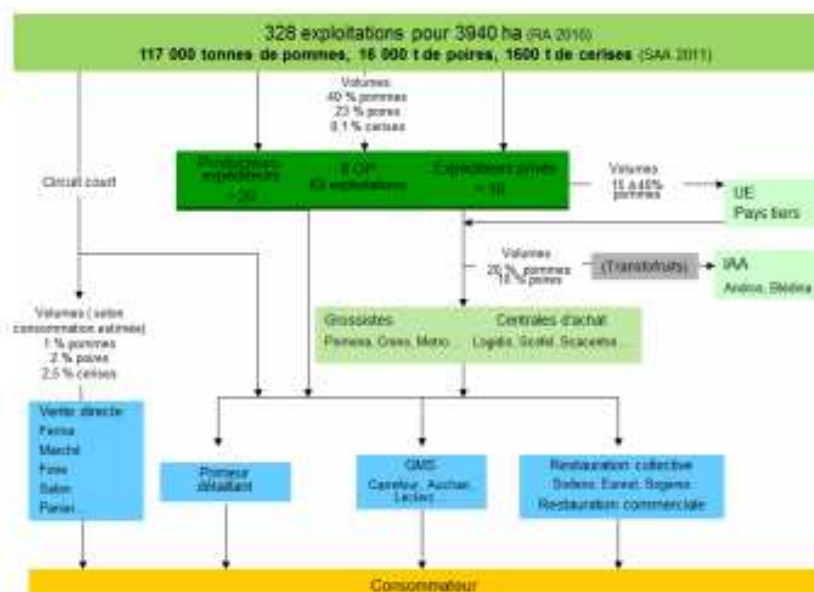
328 exploitations pour 3940 ha (RA 2010)
117 000 tonnes de pommes, 16 000 t de poires, 1600 t de cerises (SAA 2011)

Volumes
40 % pommes
23 % poires
0,1 % cerises

Circuit court

Producteurs expéditeurs
~20

8 OP
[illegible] exploitations

Expéditeurs privés
~ 10

Volumes
15 à 45% pommes

UE
Pays tiers

Volumes
20 % pommes
10 % poires

(Transfofruits)

IAA
Andros, Blédina

Volumes ( selon consommation estimée)
1 % pommes
2 % poires
2,5 % cerises

Grossistes
Pomona, Creno, Metro…

Centrales d'achat
Logidis, Scofel, Scacentre…

Vente directe
Ferme
Marché
Foire
Salon
Panier…

Primeur détaillant

GMS
Carrefour, Auchan, Leclerc

Restauration collective
Sodexo, Eurest, Sogeres
Restauration commerciale

Consommateur